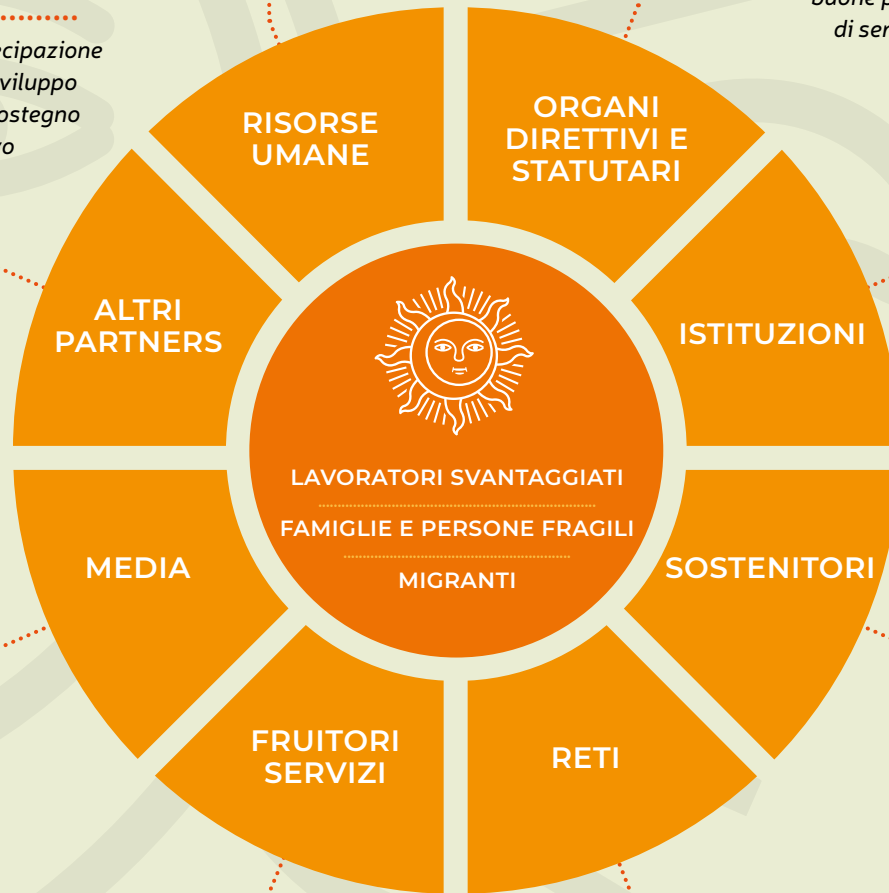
ecipazione
viluppo
ostegno
ro

buone p
di ser

RISORSE UMANE

ORGANI DIRETTIVI E STATUTARI

ALTRI PARTNERS

ISTITUZIONI

LAVORATORI SVANTAGGIATI

FAMIGLIE E PERSONE FRAGILI

MIGRANTI

MEDIA

SOSTENITORI

FRUITORI SERVIZI

RETI